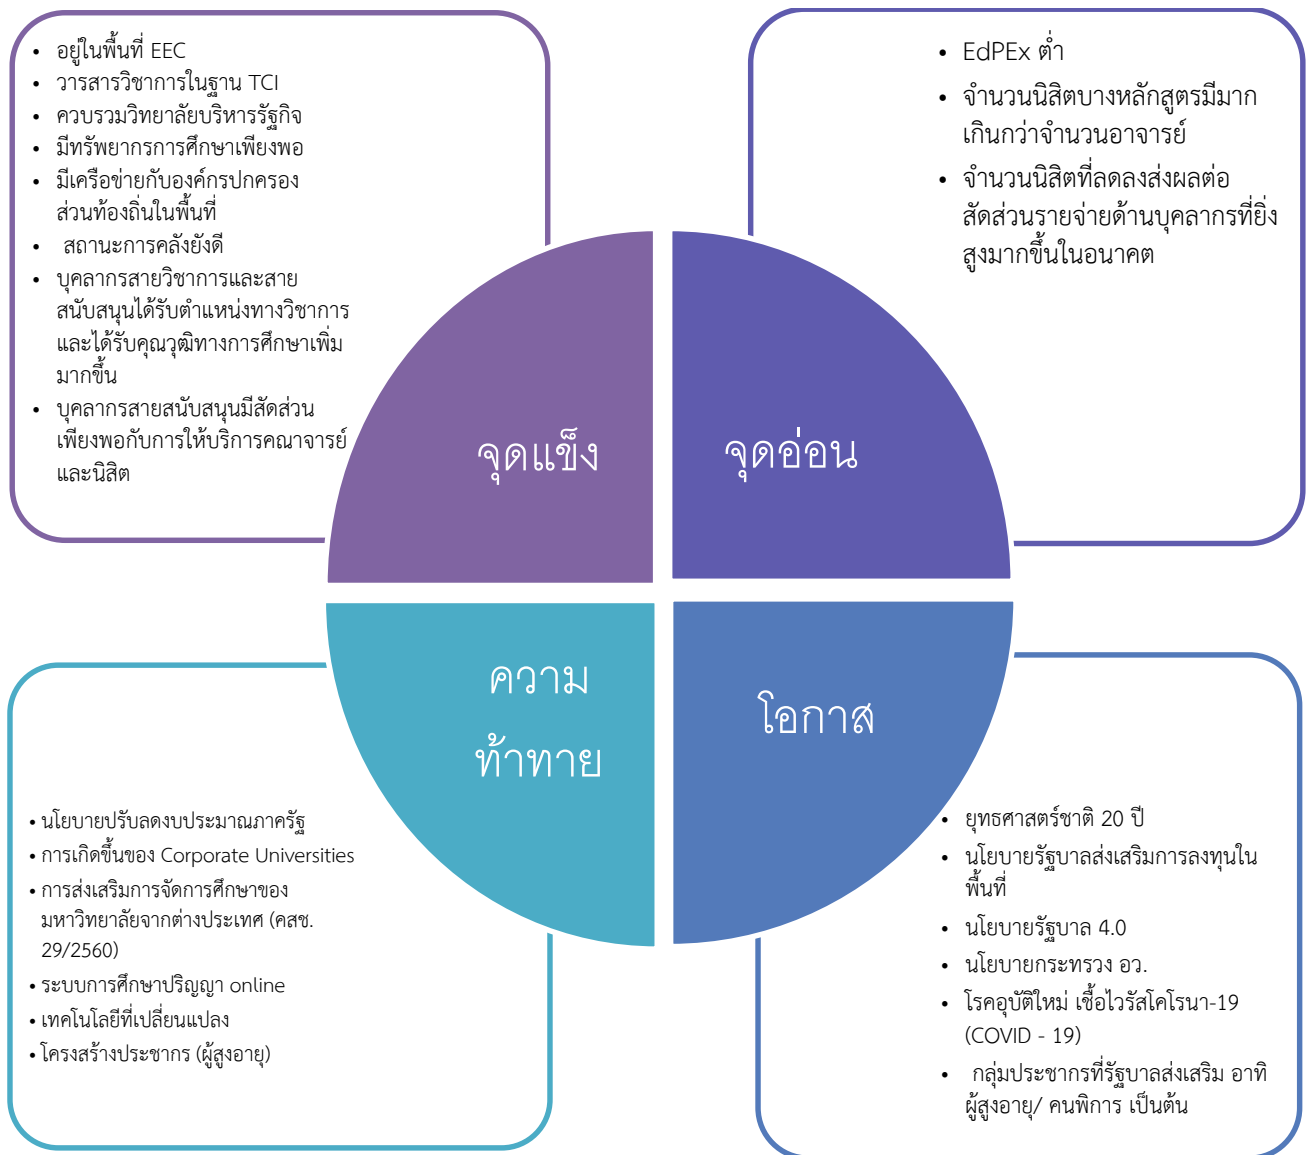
- อยู่ในพื้นที่ EEC
- วารสารวิชาการในฐาน TCI
- ควบรวมวิทยาลัยบริหารรัฐกิจ
- มีทรัพยากรการศึกษาเพียงพอ
- มีเครือข่ายกับองค์กรปกครองส่วนท้องถิ่นในพื้นที่
- สถานะการคลังยังดี
- บุคลากรสายวิชาการและสายสนับสนุนได้รับตำแหน่งทางวิชาการและได้รับคุณวุฒิทางการศึกษาเพิ่มมากขึ้น
- บุคลากรสายสนับสนุนมีสัดส่วนเพียงพอกับการให้บริการคณาจารย์และนิสิต

- EdPEx ต่ำ
- จำนวนนิสิตบางหลักสูตรมีมากเกินกว่าจำนวนอาจารย์
- จำนวนนิสิตที่ลดลงส่งผลต่อสัดส่วนรายจ่ายด้านบุคลากรที่ยิ่งสูงมากขึ้นในอนาคต

จุดแข็ง

จุดอ่อน

ความท้าทาย

โอกาส

- นโยบายปรับลดงบประมาณภาครัฐ
- การเกิดขึ้นของ Corporate Universities
- การส่งเสริมการจัดการศึกษาของมหาวิทยาลัยจากต่างประเทศ (คสช. 29/2560)
- ระบบการศึกษาปริญญา online
- เทคโนโลยีที่เปลี่ยนแปลง
- โครงสร้างประชากร (ผู้สูงอายุ)

- ยุทธศาสตร์ชาติ 20 ปี
- นโยบายรัฐบาลส่งเสริมการลงทุนในพื้นที่
- นโยบายรัฐบาล 4.0
- นโยบายกระทรวง อว.
- โรคอุบัติใหม่ เชื้อไวรัสโคโรนา-19 (COVID - 19)
- กลุ่มประชากรที่รัฐบาลส่งเสริม อาทิ ผู้สูงอายุ/ คนพิการ เป็นต้น